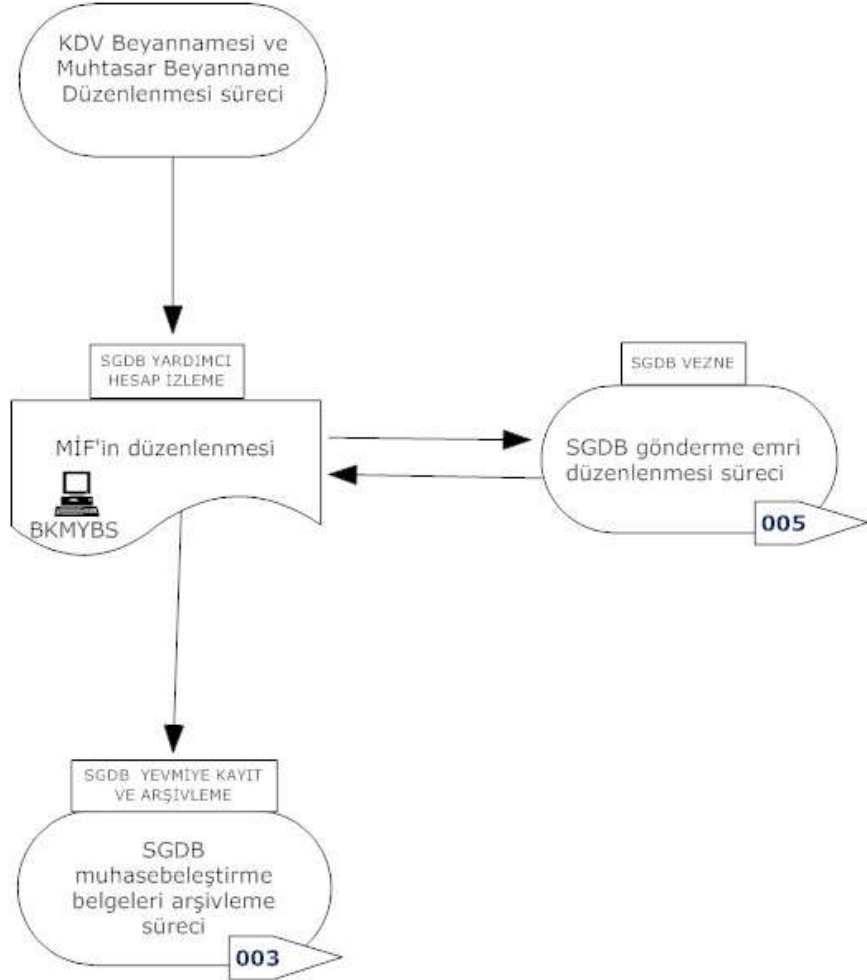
KDV Beyannamesi ve Muhtasar Beyanname Düzenlenmesi süreci

SGDB YARDIMCI HESAP İZLEME

MİF'in düzenlenmesi

BKMYBS

SGDB VEZNE

SGDB gönderme emri düzenlenmesi süreci

005

SGDB YEVMİYE KAYIT VE ARŞİVLEME

SGDB muhasebeleştirme belgeleri arşivleme süreci

003